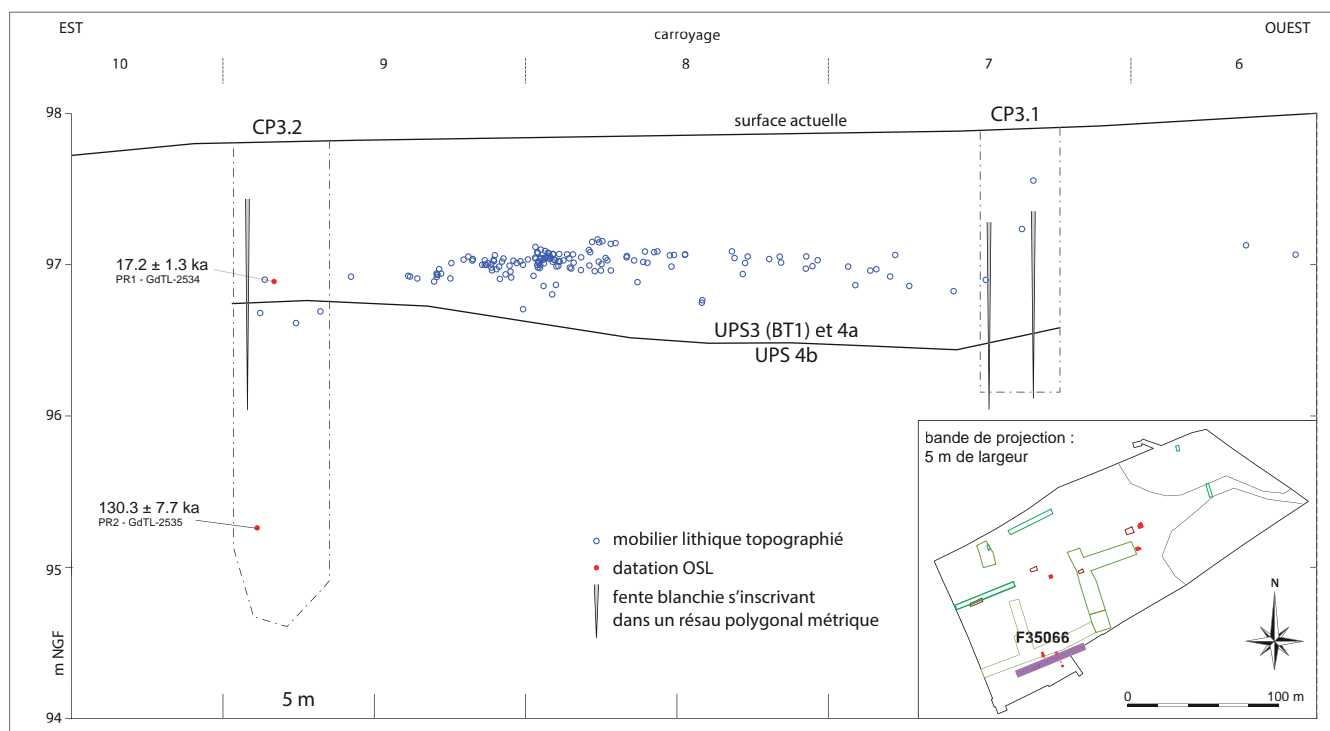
EST

carroyage

OUEST

10

9

8

7

6

98

97

96

95

94

m NGF

CP3.2

surface actuelle

CP3.1

17.2 ± 1.3 ka
PR1 - GdTL-2534

UPS3 (BT1) et 4a
UPS 4b

130.3 ± 7.7 ka
PR2 - GdTL-2535

mobilier lithique topographié
datation OSL
fente blanchie s'inscrivant dans un résau polygonal métrique

5 m

bande de projection :
5 m de largeur

N

F35066

0

100 m